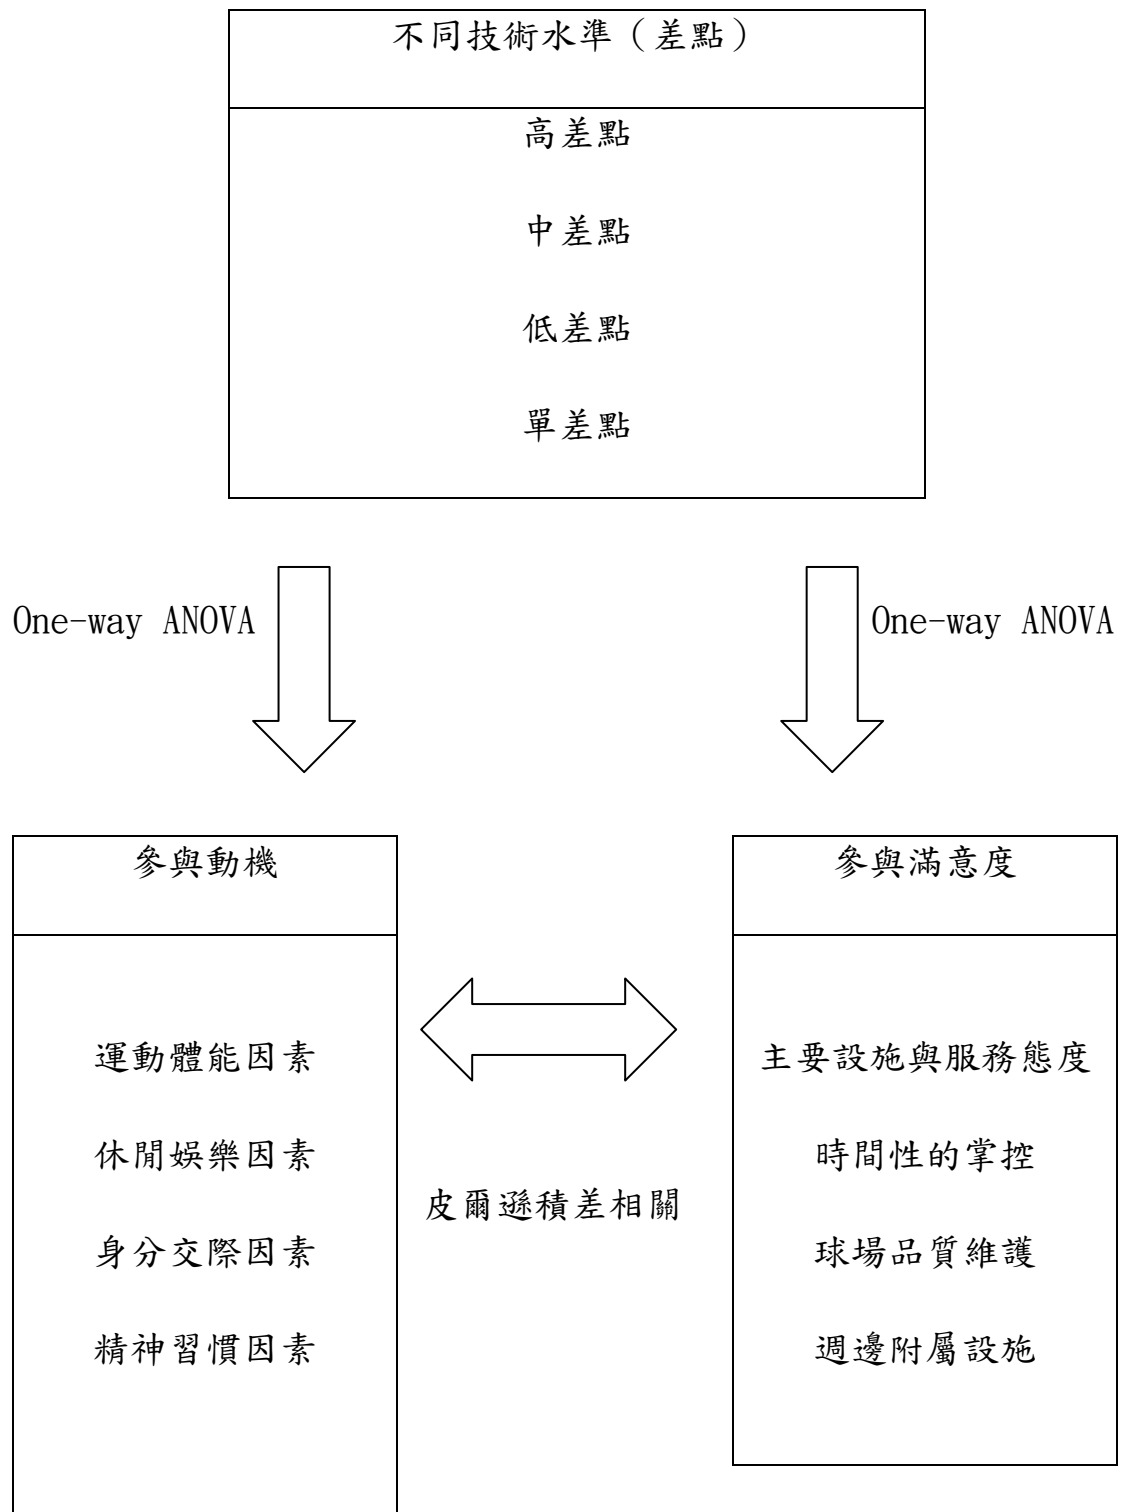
不同技術水準（差點）

高差點

中差點

低差點

單差點

One-way ANOVA

One-way ANOVA

參與動機

運動體能因素

休閒娛樂因素

身分交際因素

精神習慣因素

皮爾遜積差相關

參與滿意度

主要設施與服務態度

時間性的掌控

球場品質維護

週邊附屬設施